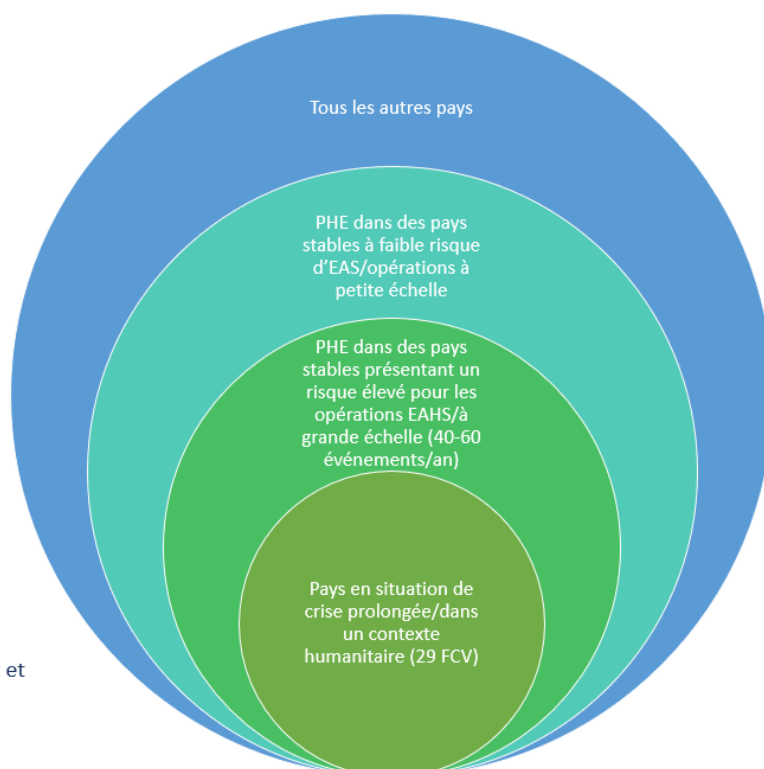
Tous les autres pays

PHE dans des pays stables à faible risque d'EAS/opérations à petite échelle

PHE dans des pays stables présentant un risque élevé pour les opérations EAHS/à grande échelle (40-60 événements/an)

Pays en situation de crise prolongée/dans un contexte humanitaire (29 FCV)

et